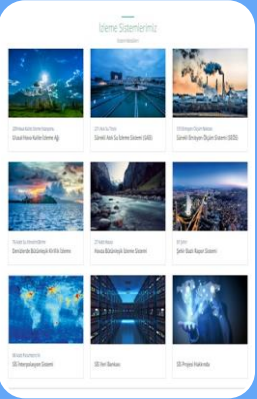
İzleme Sistemlerimiz

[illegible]

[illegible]
Ulusal Hava Kalite İzleme Ağı

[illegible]
Sürekli Atık Su İzleme Sistemi (SAİS)

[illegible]
Sürekli Emisyon Ölçüm Sistemi (SEÖS)

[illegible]
Denizlerde Bütünleşik Kirlilik İzleme

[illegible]
Havza Bütünleşik İzleme Sistemi

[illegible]
Şehir Bazlı Raporr Sistemi

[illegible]
ÇS Veriportalı Sistemi

ÇS Veri Bankası

ÇS Projesi Hakkında